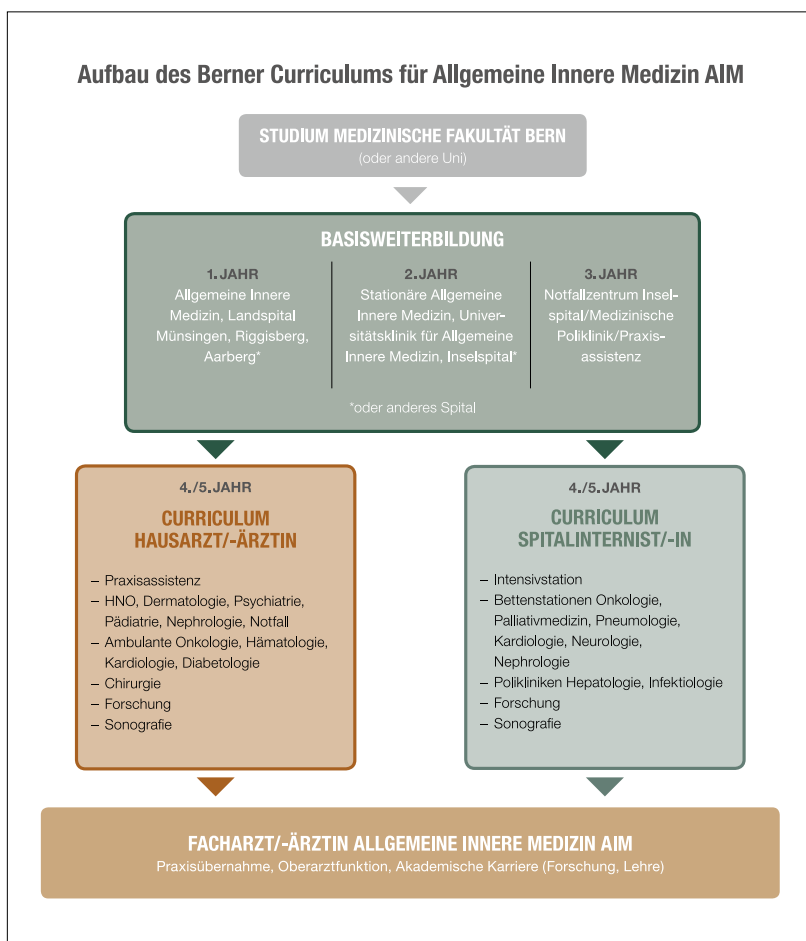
Aufbau des Berner Curriculums für Allgemeine Innere Medizin AIM

STUDIUM MEDIZINISCHE FAKULTÄT BERN
(oder andere Uni)

BASISWEITERBILDUNG

1. JAHR
Allgemeine Innere Medizin, Landspital Münsingen, Riggisberg, Aarberg*

2. JAHR
Stationäre Allgemeine Innere Medizin, Universitätsklinik für Allgemeine Innere Medizin, Inselspital*

3. JAHR
Notfallzentrum Inselspital/Medizinische Poliklinik/Praxisassistenz

*oder anderes Spital

4./5. JAHR
CURRICULUM HAUSARZT/-ÄRZTIN

– Praxisassistenz
– HNO, Dermatologie, Psychiatrie, Pädiatrie, Nephrologie, Notfall
– Ambulante Onkologie, Hämatologie, Kardiologie, Diabetologie
– Chirurgie
– Forschung
– Sonografie

4./5. JAHR
CURRICULUM SPITALINTERNIST/-IN

– Intensivstation
– Bettenstationen Onkologie, Palliativmedizin, Pneumologie, Kardiologie, Neurologie, Nephrologie
– Polikliniken Hepatologie, Infektiologie
– Forschung
– Sonografie

FACHARZT/-ÄRZTIN ALLGEMEINE INNERE MEDIZIN AIM
Praxisübernahme, Oberarztfunktion, Akademische Karriere (Forschung, Lehre)